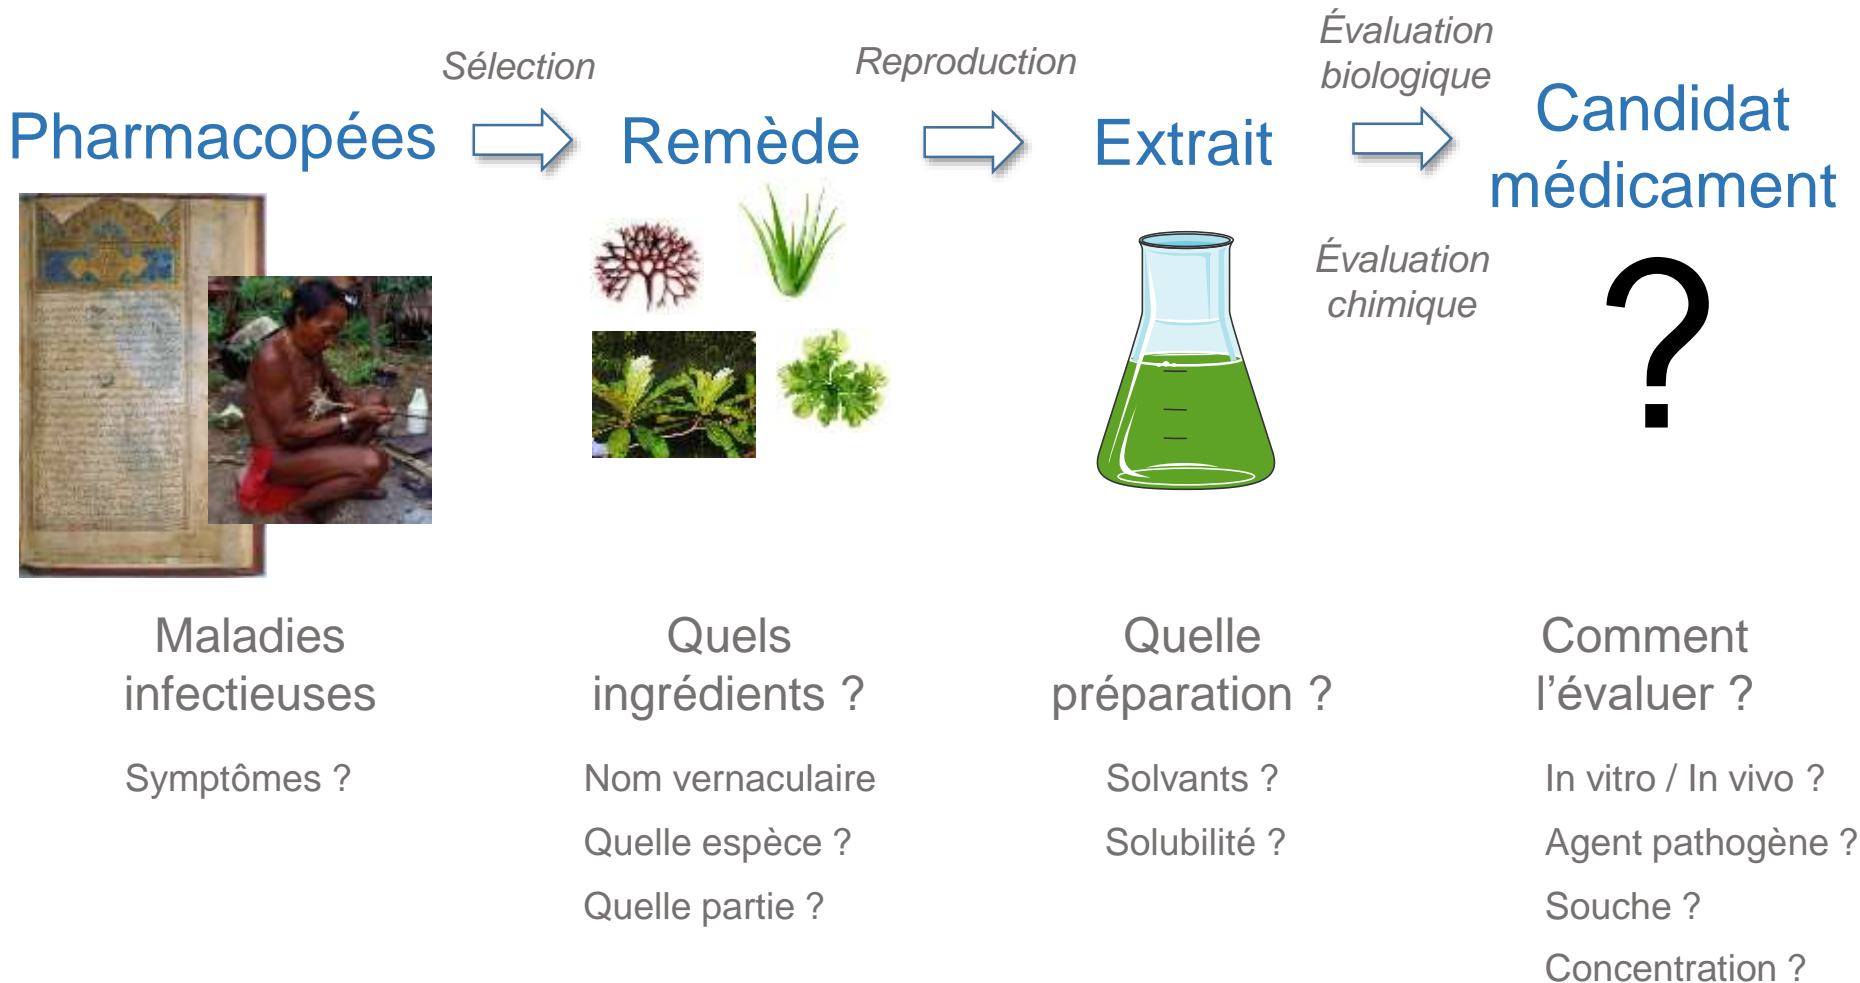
Pharmacopées

Sélection

Remède

Reproduction

Extrait

Évaluation biologique

Évaluation chimique

Candidat médicament

?

Maladies infectieuses

Symptômes ?

Quels ingrédients ?

Nom vernaculaire

Quelle espèce ?

Quelle partie ?

Quelle préparation ?

Solvants ?

Solubilité ?

Comment l'évaluer ?

In vitro / In vivo ?

Agent pathogène ?

Souche ?

Concentration ?